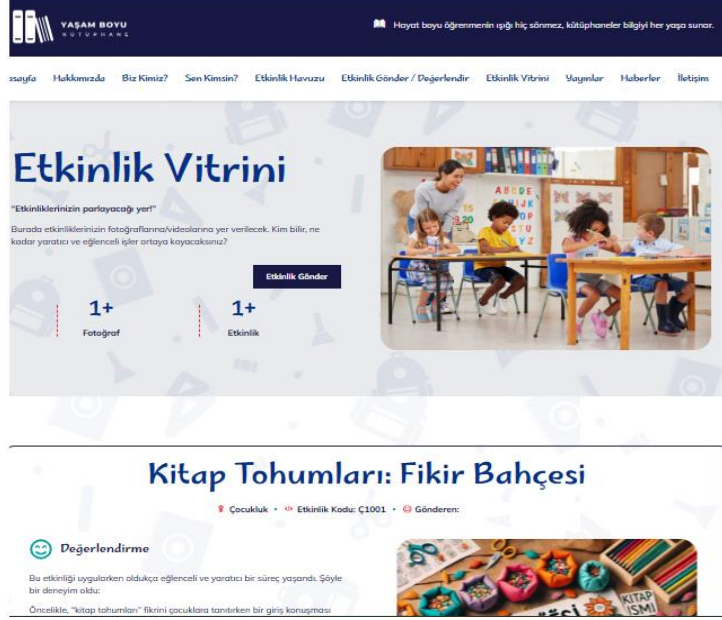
YAŞAM BOYU
KÜTÜPHANE

Hayat boyu öğrenmenin ışığı hiç sönmez, kütüphaneler bilgiyi her yaşa sunar.

asayfa Hakkımızda Biz Kimiz? Sen Kimsin? Etkinlik Havuzu Etkinlik Gönder / Değerlendir Etkinlik Vitrini Yayınlar Haberler İletişim

Etkinlik Vitrini

"Etkinliklerinizin parlayacağı yer!"

Burada etkinliklerinizin fotoğraflarına/videolarına yer verilecek. Kim bilir, ne kadar yaratıcı ve eğlenceli işler ortaya koyacaksınız?

Etkinlik Gönder

1+
Fotoğraf

1+
Etkinlik

Kitap Tohumları: Fikir Bahçesi

Çocukluk • Etkinlik Kodu: Ç1001 • Gönderen:

Değerlendirme

Bu etkinliği uygularken oldukça eğlenceli ve yaratıcı bir süreç yaşandı. Şöyle bir deneyim oldu:

Öncelikle, "kitap tohumları" fikrini çocuklara tanıtırken bir giriş konuşması

KİTAP İSMİ